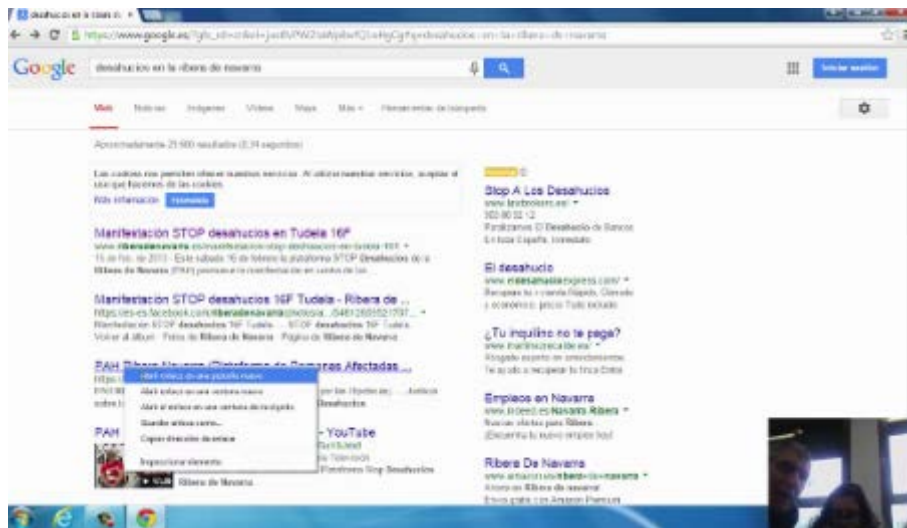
desahucio en la ribera d... ×

https://www.google.es/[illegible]

Google desahucios en la ribera de navarra

Iniciar sesión

Web Noticias Imágenes Vídeos Maps Más Herramientas de búsqueda

Aproximadamente 21.900 resultados (0,34 segundos)

Las cookies nos permiten ofrecer nuestros servicios. Al utilizar nuestros servicios, aceptas el uso que hacemos de las cookies.
Más información Aceptar

Manifestación STOP desahucios en Tudela 16F
www.riberadenavarra.es/manifestacion-stop-desahucios-en-tudela-16f/
15 de feb. de 2013 - Este sábado 16 de febrero la plataforma STOP Desahucios de la Ribera de Navarra (PAH) promueve la manifestación en contra de los ...

Manifestación STOP desahucios 16F Tudela - Ribera de ...
https://es-es.facebook.com/riberadenavarra/photos/a...
Manifestación STOP desahucios 16F Tudela. ... STOP desahucios 16F Tudela.
Volver al álbum · Fotos de Ribera de Navarra · Página de Ribera de Navarra.

PAH Ribera Navarra (Plataforma de Personas Afectadas ...
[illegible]
Abrir enlace en una pestaña nueva
Abrir enlace en una ventana nueva
Abrir el enlace en una ventana de incógnito
Guardar enlace como...
Copiar dirección de enlace
Inspeccionar elemento
Desahucios

PAH
- YouTube
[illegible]
Plataforma Stop Desahucios
Ribera de Navarra

Anuncio
Stop A Los Desahucios
www.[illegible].es/
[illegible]
Paralizamos El Desahucio de Bancos
En toda España. Inmediato.

El desahucio
www.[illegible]express.com/
Recupere su vivienda Rápido, Cómodo y económico, precio Todo incluido

¿Tu inquilino no te paga?
www.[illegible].es/
Abogado experto en arrendamientos.
Te ayudo a recuperar tu finca Entra

Empleos en Navarra
www.indeed.es/Navarra Ribera
Nuevas ofertas para Ribera.
¡Encuentra tu nuevo empleo hoy!

Ribera De Navarra
www.amazon.es/ribera+de+navarra
Ahorra en Ribera de navarra
Envío gratis con Amazon Premium